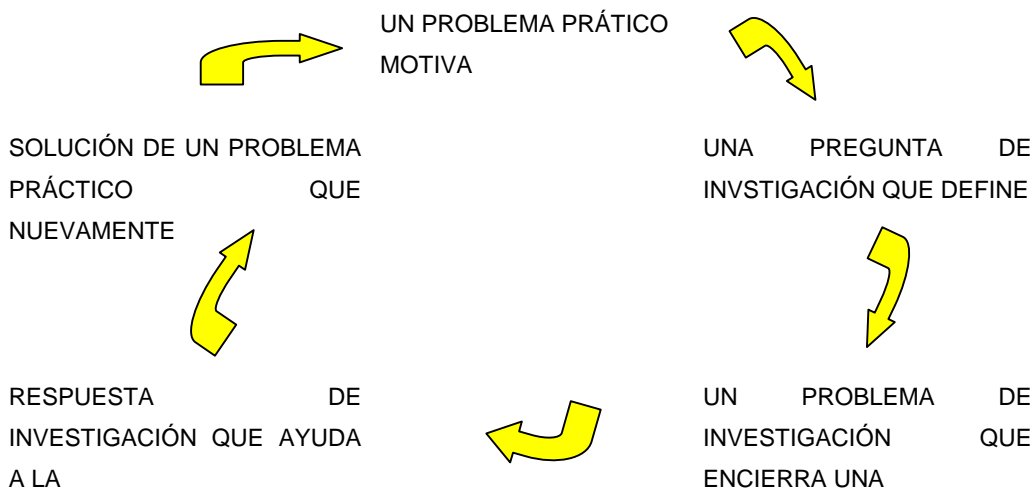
UN PROBLEMA PRÁTICO MOTIVA

UNA PREGUNTA DE INVSTIGACIÓN QUE DEFINE

UN PROBLEMA DE INVESTIGACIÓN QUE ENCIERRA UNA

RESPUESTA DE INVESTIGACIÓN QUE AYUDA A LA

SOLUCIÓN DE UN PROBLEMA PRÁCTICO QUE NUEVAMENTE